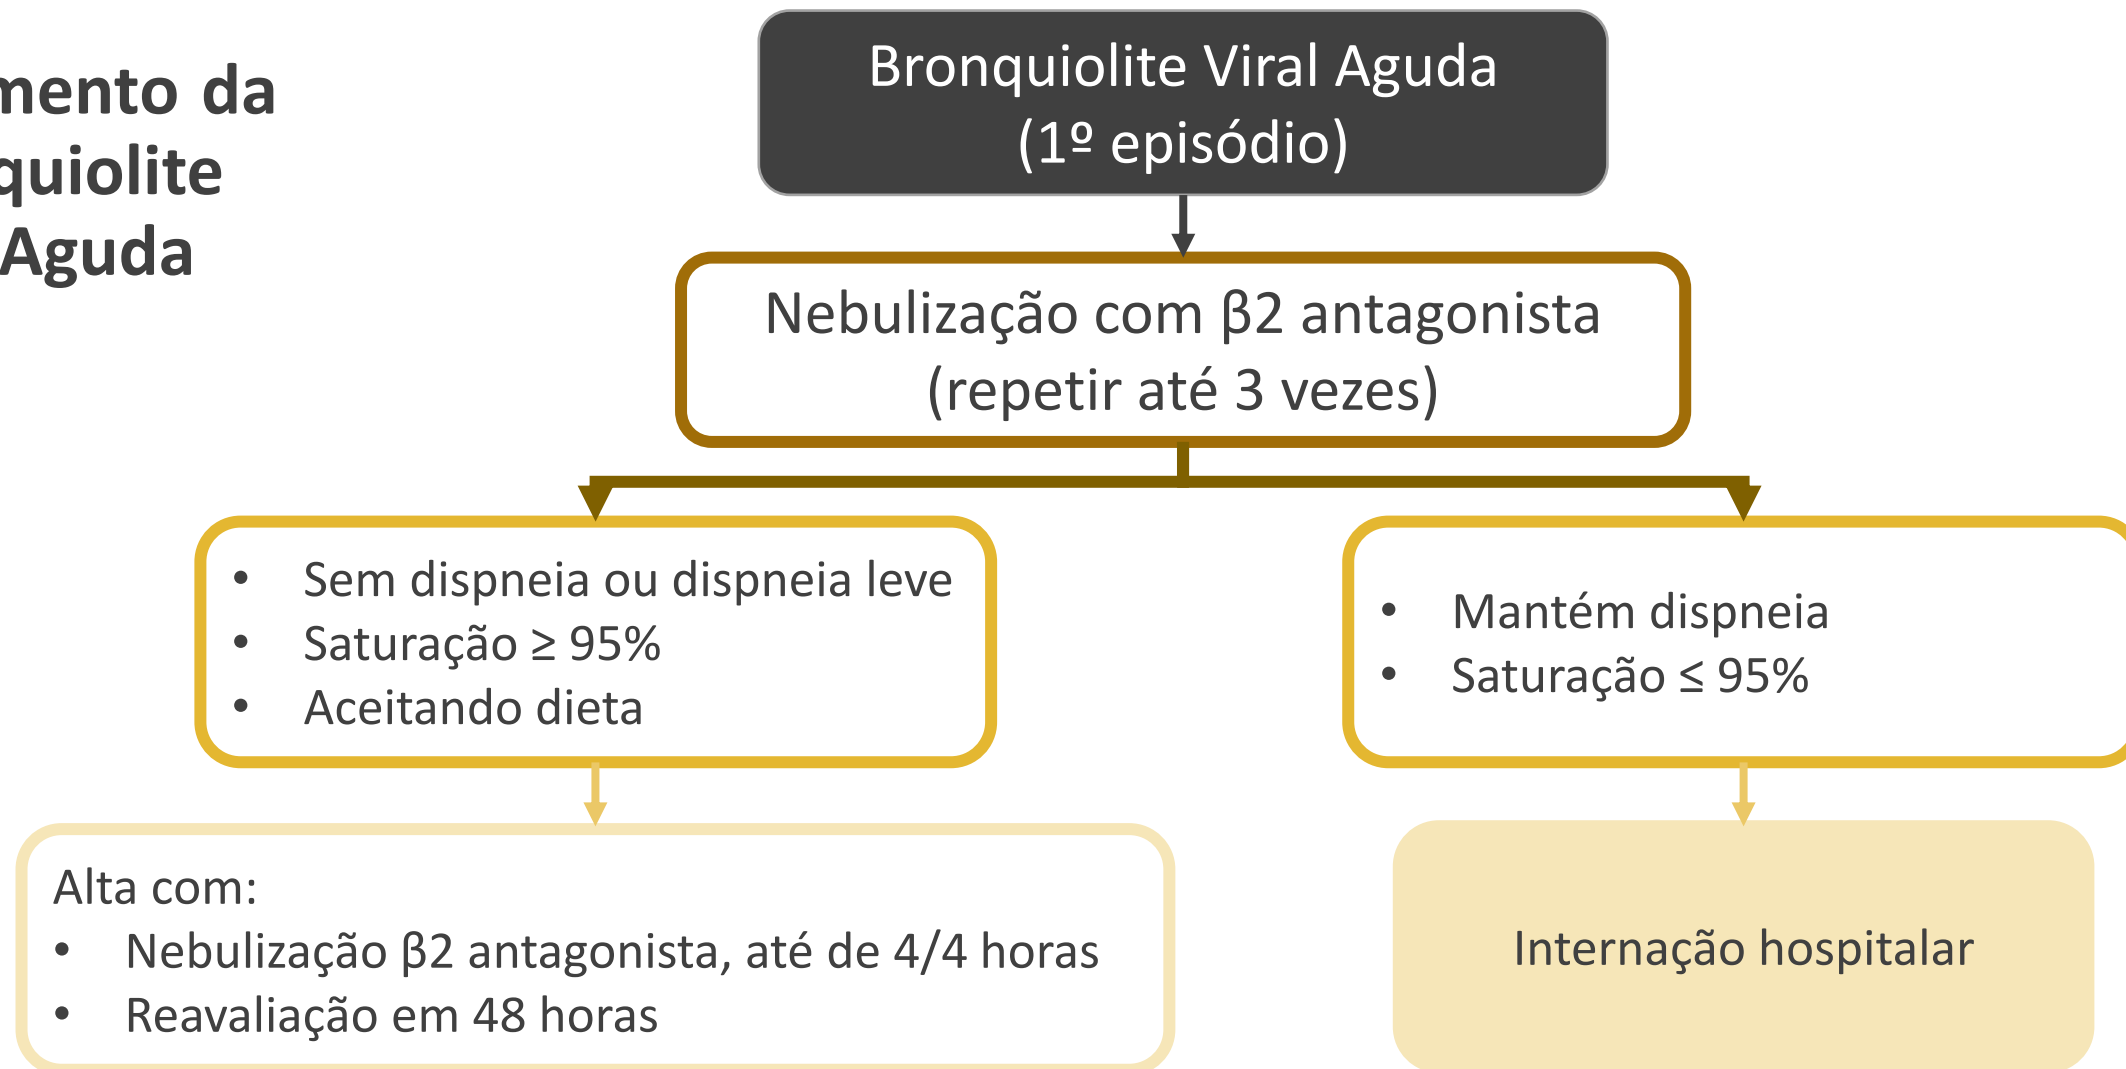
mento da
quiolite
Aguda

Bronquiolite Viral Aguda
(1º episódio)

Nebulização com β2 antagonista
(repetir até 3 vezes)

- Sem dispneia ou dispneia leve
- Saturação $\geq$ 95%
- Aceitando dieta

- Mantém dispneia
- Saturação $\leq$ 95%

Alta com:
- Nebulização β2 antagonista, até de 4/4 horas
- Reavaliação em 48 horas

Internação hospitalar